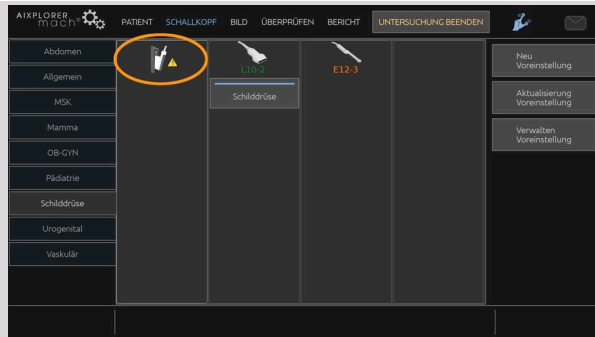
AIXPLORER mach

PATIENT SCHALLKOPF BILD ÜBERPRÜFEN BERICHT UNTERSUCHUNG BEENDEN

Abdomen
Allgemein
MSK
Mamma
OB-GYN
Pädiatrie
Schilddrüse
Urogenital
Vaskulär

L10-2
Schilddrüse

E12-3

Neu Voreinstellung

Aktualisierung Voreinstellung

Verwalten Voreinstellung